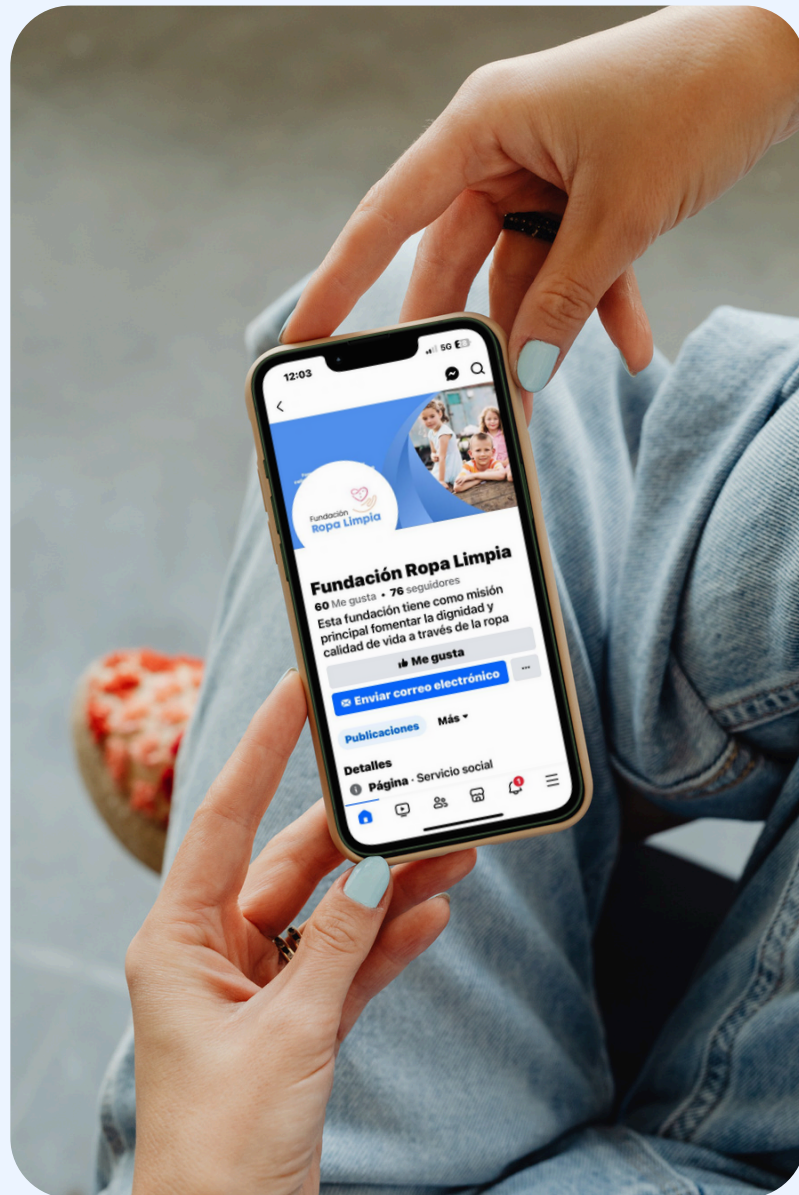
12:03
5G

Fundación
Ropa Limpia

Fundación Ropa Limpia
60 Me gusta • 76 seguidores
Esta fundación tiene como misión principal fomentar la dignidad y calidad de vida a través de la ropa

Me gusta
Enviar correo electrónico
...
Publicaciones
Más

Detalles
Página · Servicio social
1